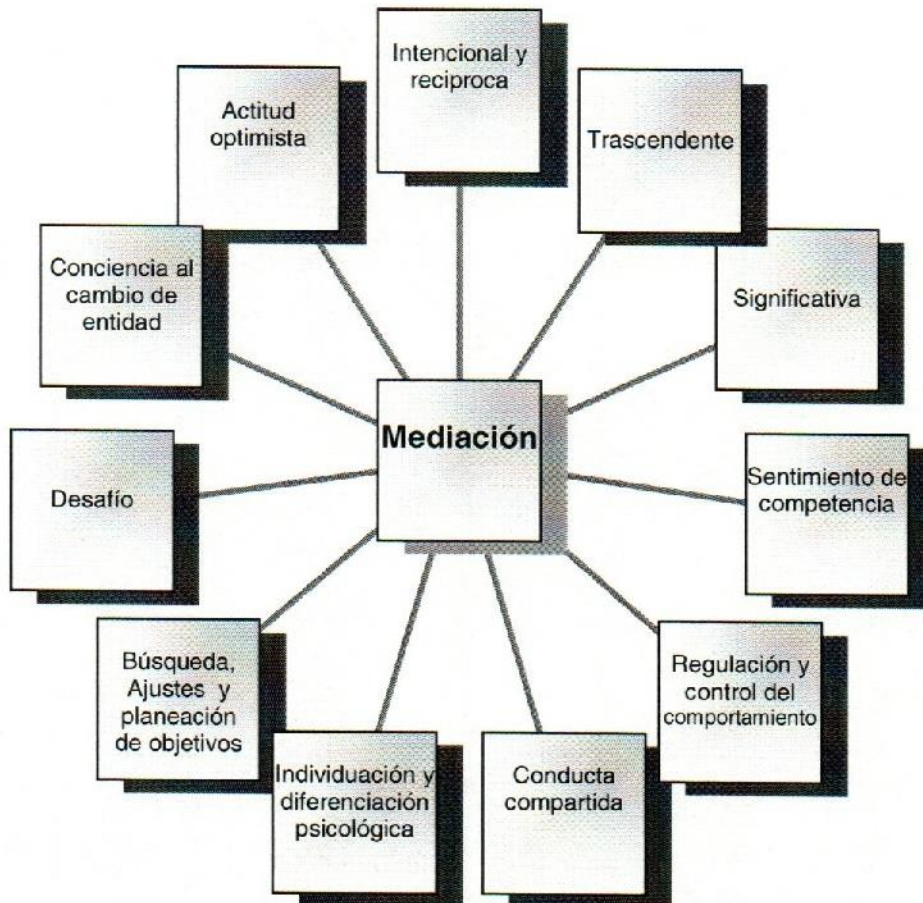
Mediación

Intencional y reciproca

Trascendente

Significativa

Sentimiento de competencia

Regulación y control del comportamiento

Conducta compartida

Individuación y diferenciación psicológica

Búsqueda, Ajustes y planeación de objetivos

Desafío

Conciencia al cambio de entidad

Actitud optimista